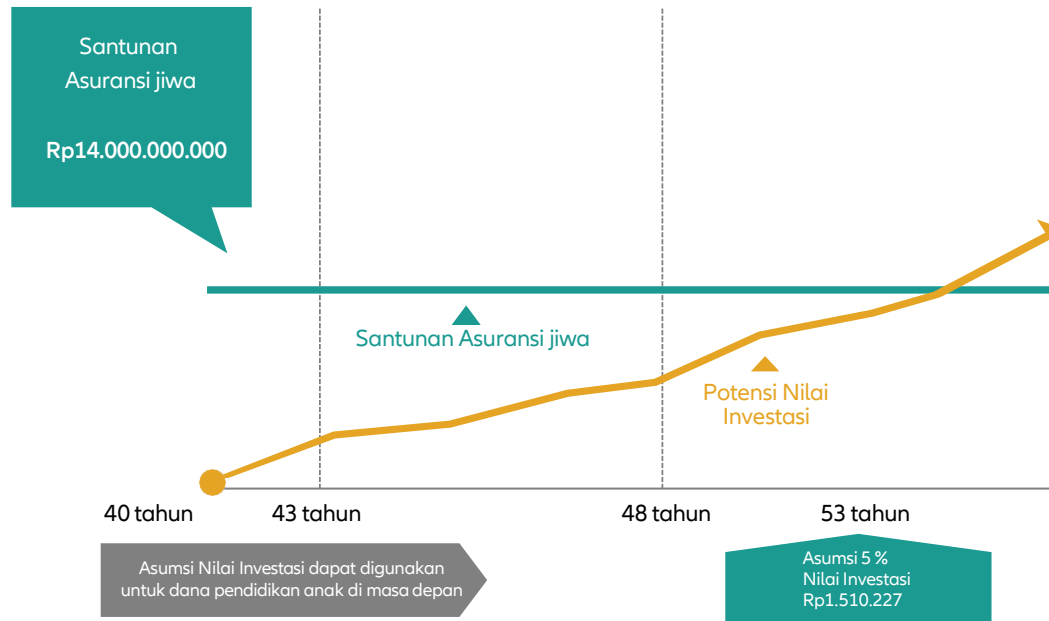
Santunan Asuransi jiwa

Rp14.000.000.000

Santunan Asuransi jiwa

Potensi Nilai Investasi

40 tahun

43 tahun

48 tahun

53 tahun

Asumsi Nilai Investasi dapat digunakan untuk dana pendidikan anak di masa depan

Asumsi 5 %
Nilai Investasi
Rp1.510.227